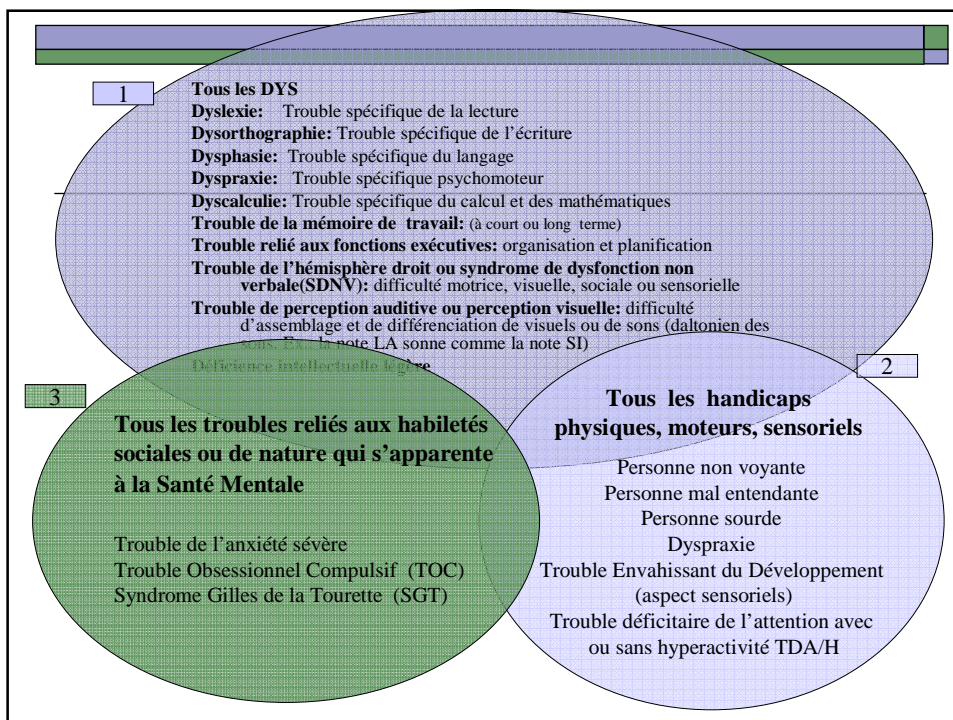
1

**Tous les DYS**
**Dyslexie:** Trouble spécifique de la lecture
**Dysorthographie:** Trouble spécifique de l'écriture
**Dysphasie:** Trouble spécifique du langage
**Dyspraxie:** Trouble spécifique psychomoteur
**Dyscalculie:** Trouble spécifique du calcul et des mathématiques
**Trouble de la mémoire de travail:** (à court ou long terme)
**Trouble relié aux fonctions exécutives:** organisation et planification
**Trouble de l'hémisphère droit ou syndrome de dysfonction non verbale(SDNV):** difficulté motrice, visuelle, sociale ou sensorielle
**Trouble de perception auditive ou perception visuelle:** difficulté d'assemblage et de différenciation de visuels ou de sons (daltonien des sons. Ex. la note LA sonne comme la note SI)
**Déficience intellectuelle légère**

2

**Tous les handicaps physiques, moteurs, sensoriels**

Personne non voyante
Personne mal entendante
Personne sourde
Dyspraxie
Trouble Envahissant du Développement (aspect sensoriels)
Trouble déficitaire de l'attention avec ou sans hyperactivité TDA/H

3

**Tous les troubles reliés aux habiletés sociales ou de nature qui s'apparente à la Santé Mentale**

Trouble de l'anxiété sévère
Trouble Obsessionnel Compulsif (TOC)
Syndrome Gilles de la Tourette (SGT)